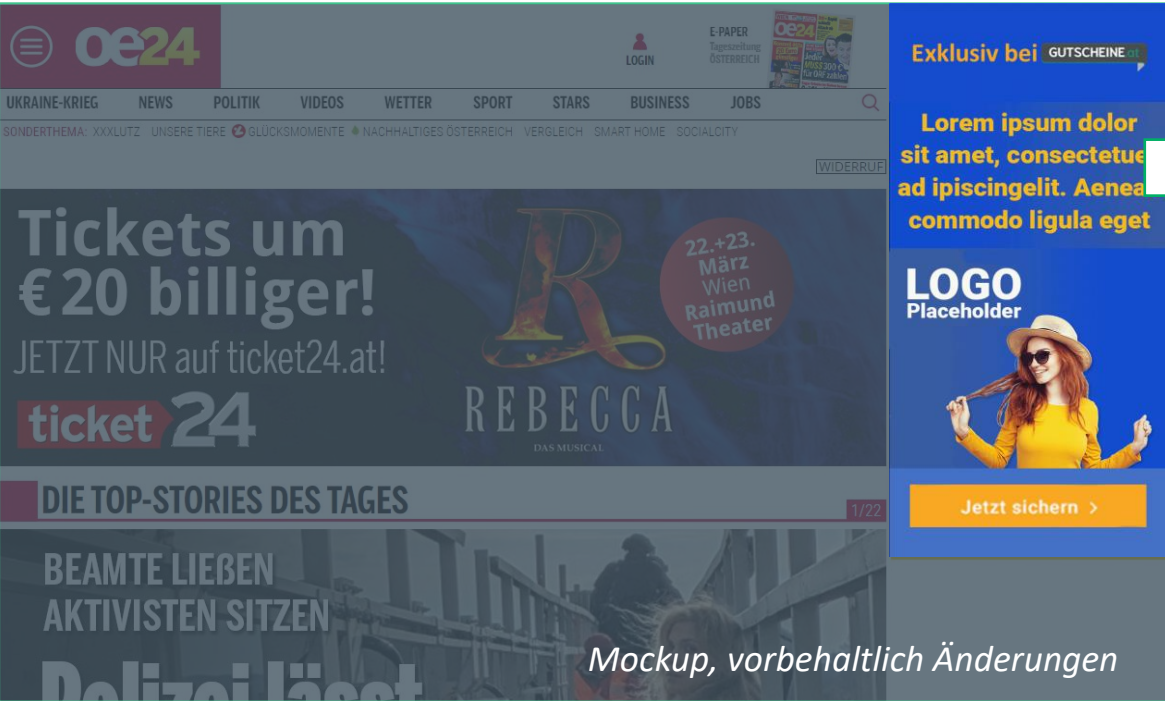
oe24

LOGIN

E-PAPER
Tageszeitung
ÖSTERREICH

UKRAINE-KRIEG NEWS POLITIK VIDEOS WETTER SPORT STARS BUSINESS JOBS

SONDERTHEMA: XXXLUTZ UNSERE TIERE GLÜCKSMOMENTE NACHHALTIGES ÖSTERREICH VERGLEICH SMART HOME SOCIALCITY

WIDERRUF

Tickets um €20 billiger!
JETZT NUR auf ticket24.at!
ticket24

22.+23. März Wien Raimund Theater

R
REBECCA
DAS MUSICAL

DIE TOP-STORIES DES TAGES

1/22

BEAMTE LIEßEN AKTIVISTEN SITZEN

Polizei lässt

Exklusiv bei GUTSCHEINE.at

Lorem ipsum dolor sit amet, consectetue ad ipiscingelit. Aenea commodo ligula eget

LOGO Placeholder

Jetzt sichern >

Mockup, vorbehaltlich Änderungen